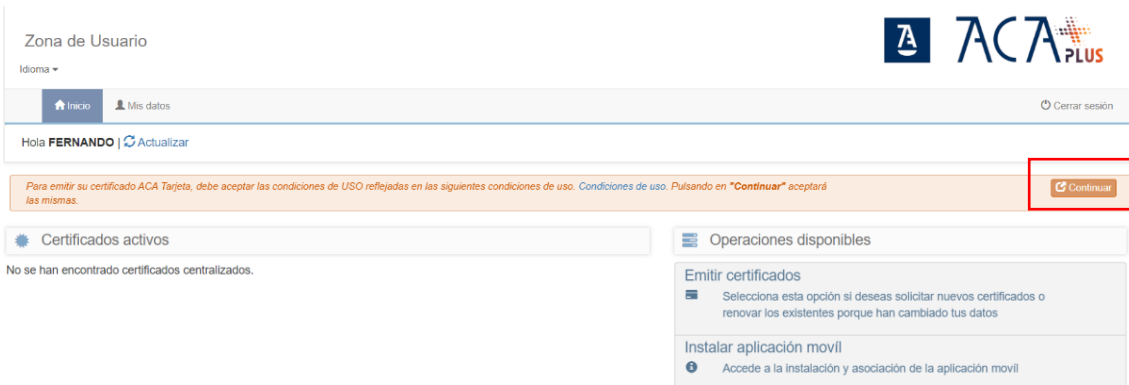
Zona de Usuario

Idioma

ACA PLUS

Inicio Mis datos

Cerrar sesión

Hola FERNANDO | Actualizar

Para emitir su certificado ACA Tarjeta, debe aceptar las condiciones de USO reflejadas en las siguientes condiciones de uso. Condiciones de uso. Pulsando en "Continuar" aceptará las mismas.

Continuar

Certificados activos

No se han encontrado certificados centralizados.

Operaciones disponibles

Emitir certificados

Selecciona esta opción si deseas solicitar nuevos certificados o renovar los existentes porque han cambiado tus datos

Instalar aplicación movil

Accede a la instalación y asociación de la aplicación movil